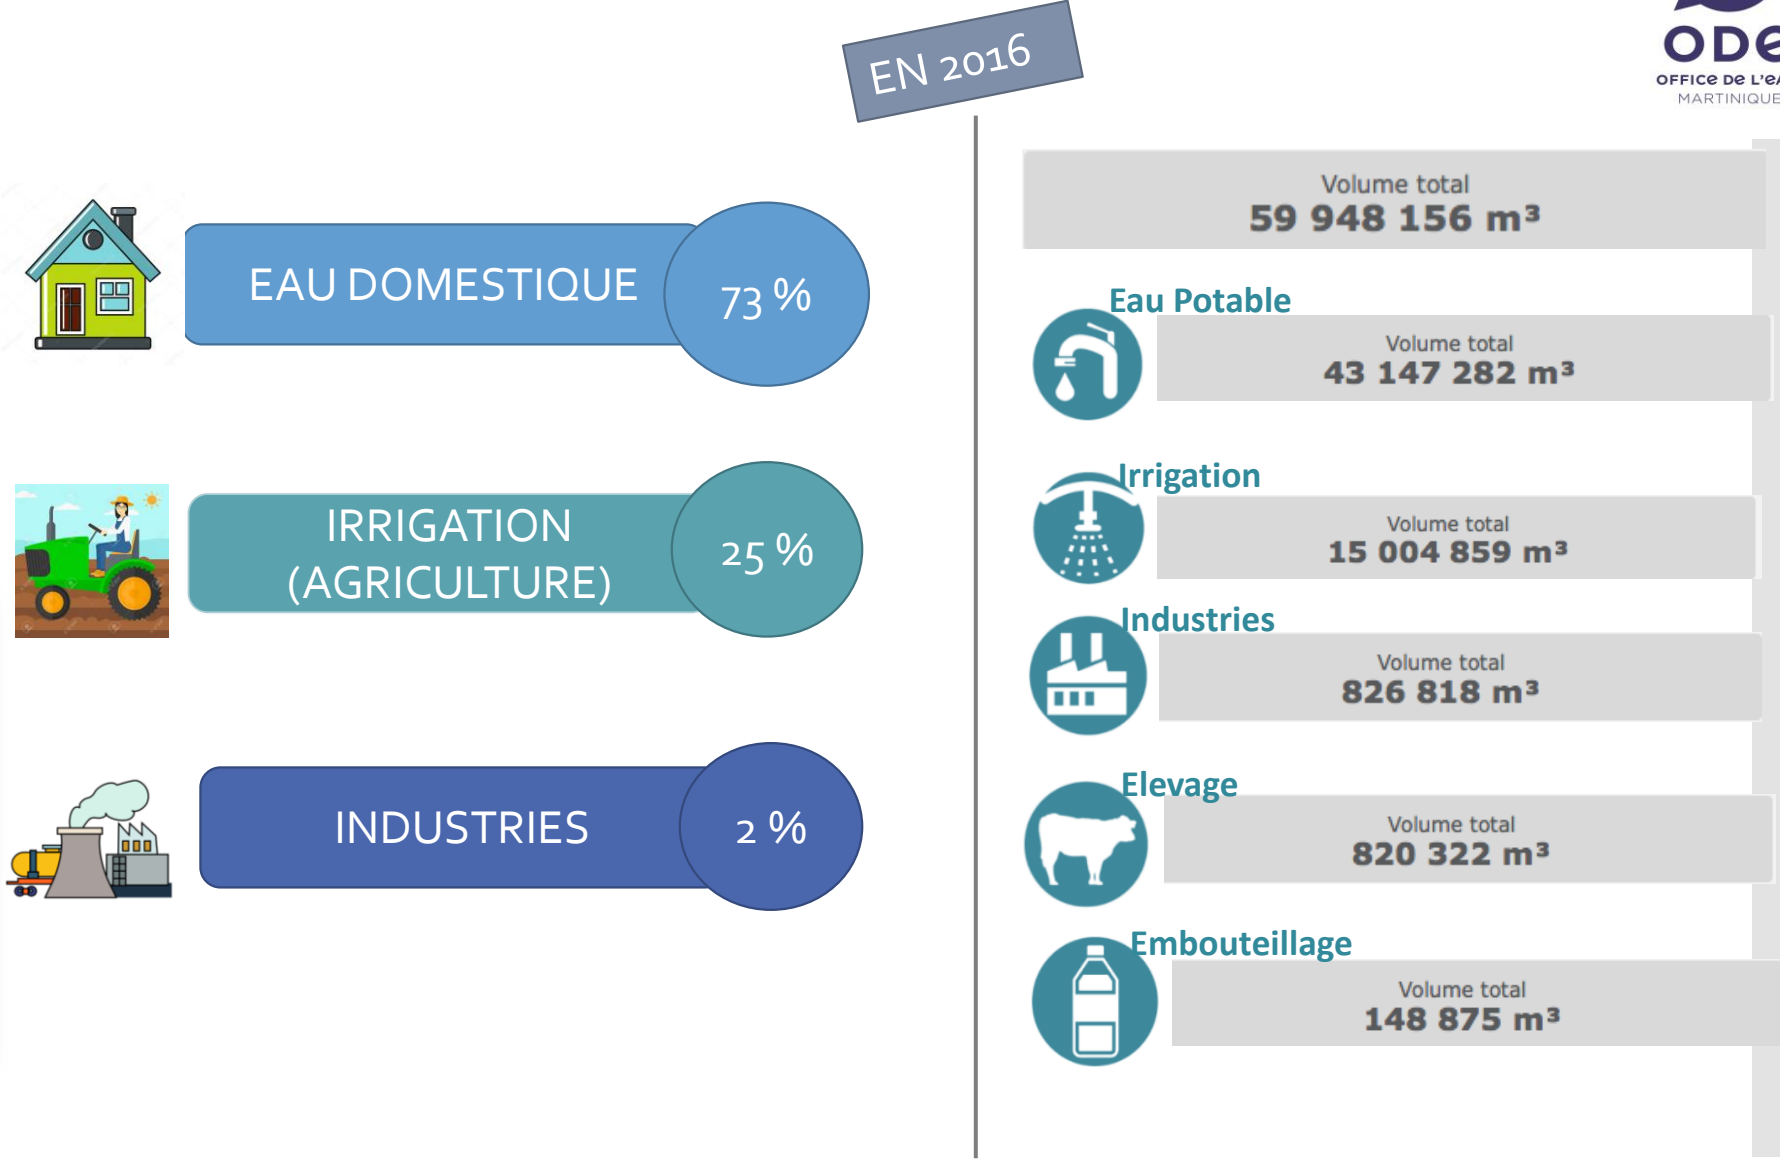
EN 2016

ODE
OFFICE DE L'E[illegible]
MARTINIQUE

EAU DOMESTIQUE 73 %

IRRIGATION (AGRICULTURE) 25 %

INDUSTRIES 2 %

Volume total
59 948 156 m³

Eau Potable
Volume total
43 147 282 m³

Irrigation
Volume total
15 004 859 m³

Industries
Volume total
826 818 m³

Elevage
Volume total
820 322 m³

Embouteillage
Volume total
148 875 m³